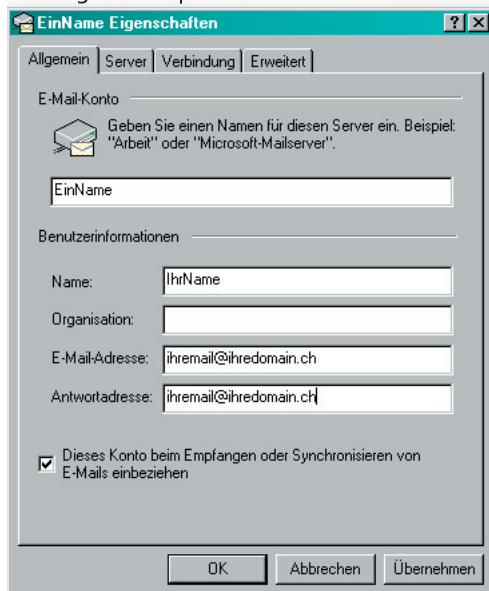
EinName Eigenschaften

?
X

Allgemein | Server | Verbindung | Erweitert

E-Mail-Konto

Geben Sie einen Namen für diesen Server ein. Beispiel: "Arbeit" oder "Microsoft-Mailserver".

EinName

Benutzerinformationen

Name: IhrName

Organisation:

E-Mail-Adresse: ihremail@ihredomain.ch

Antwortadresse: ihremail@ihredomain.ch

Dieses Konto beim Empfangen oder Synchronisieren von E-Mails einbeziehen

OK | Abbrechen | Übernehmen